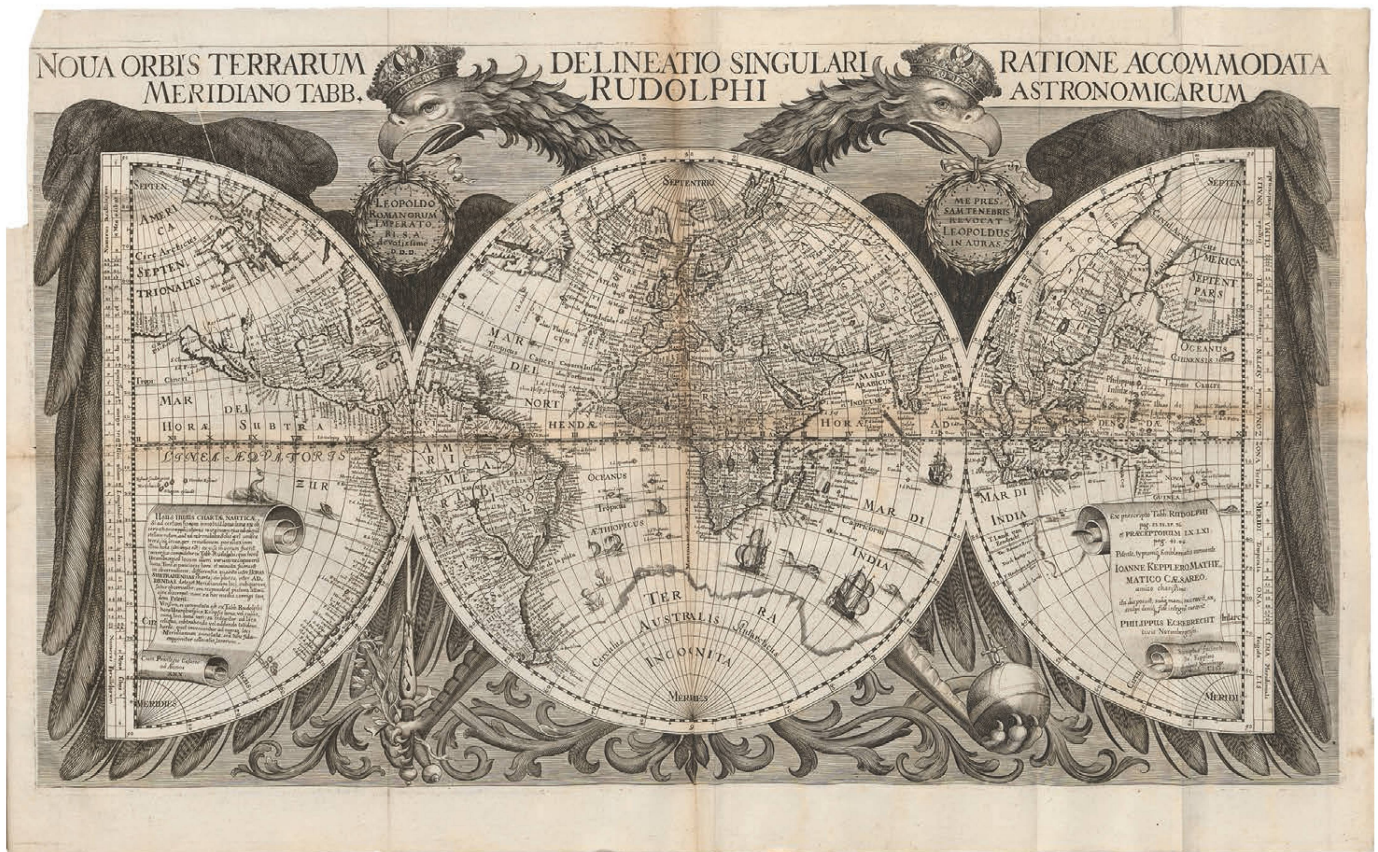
NOUA ORBIS TERRARUM DELINEATIO SINGULARI RATIONE ACCOMMODATA
MERIDIANO TABB. RUDOLPHI ASTRONOMICARUM

LEOPOLDO ROMANORUM IMPERATO. D.D.

ME PRES. SAM TENEBRIS REVOCAT LEOPOLDUS IN AURAS

SEPTENTRIO

SEPTEN.

AMERICA SEPTENTRIONALIS

AMERICA SEPTENT PARS

MAR DEL NORT

MAR DEL SUR

HORÆ SUBTRA HENDÆ HORÆ AD

LINEA ÆQUATORIS

MAR DI INDIA

OCEANUS ÆTHIOPICUS

MARE ARABICUM

OCEANUS CHINENSIS

TERRA AUSTRALIS INCOGNITA

Tropicus Cancri

Tropicus Capricorni

Circulus Antarcticus

GUINEA

Ex præcepto Tabb. RUDOLPHI pag. 33. 34. 35. & PRÆCEPTORUM LX. LXI pag. 42. 43.

Patrio, typis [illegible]

IOANNE KEPPLERO MATHEMATICO CÆSAREO,

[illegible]

PHILIPPUS ECKEBRECHT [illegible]

HABES HIC CHARTA NAUTICA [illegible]

MERIDIES

MERIDIES

MERIDI